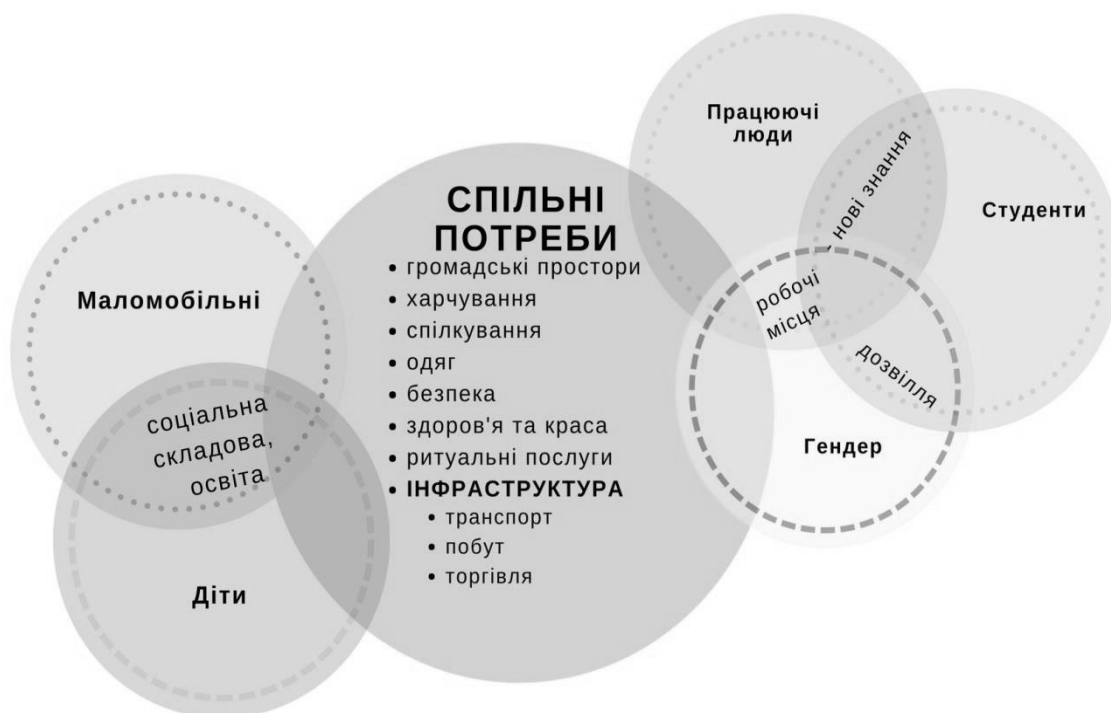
Працюючі люди

нові знання

Студенти

СПІЛЬНІ ПОТРЕБИ

• громадські простори
• харчування
• спілкування
• одяг
• безпека
• здоров'я та краса
• ритуальні послуги
• ІНФРАСТРУКТУРА
  • транспорт
  • побут
  • торгівля

Маломобільні

соціальна складова, освіта

Діти

робочі місця

дозвілля

Гендер